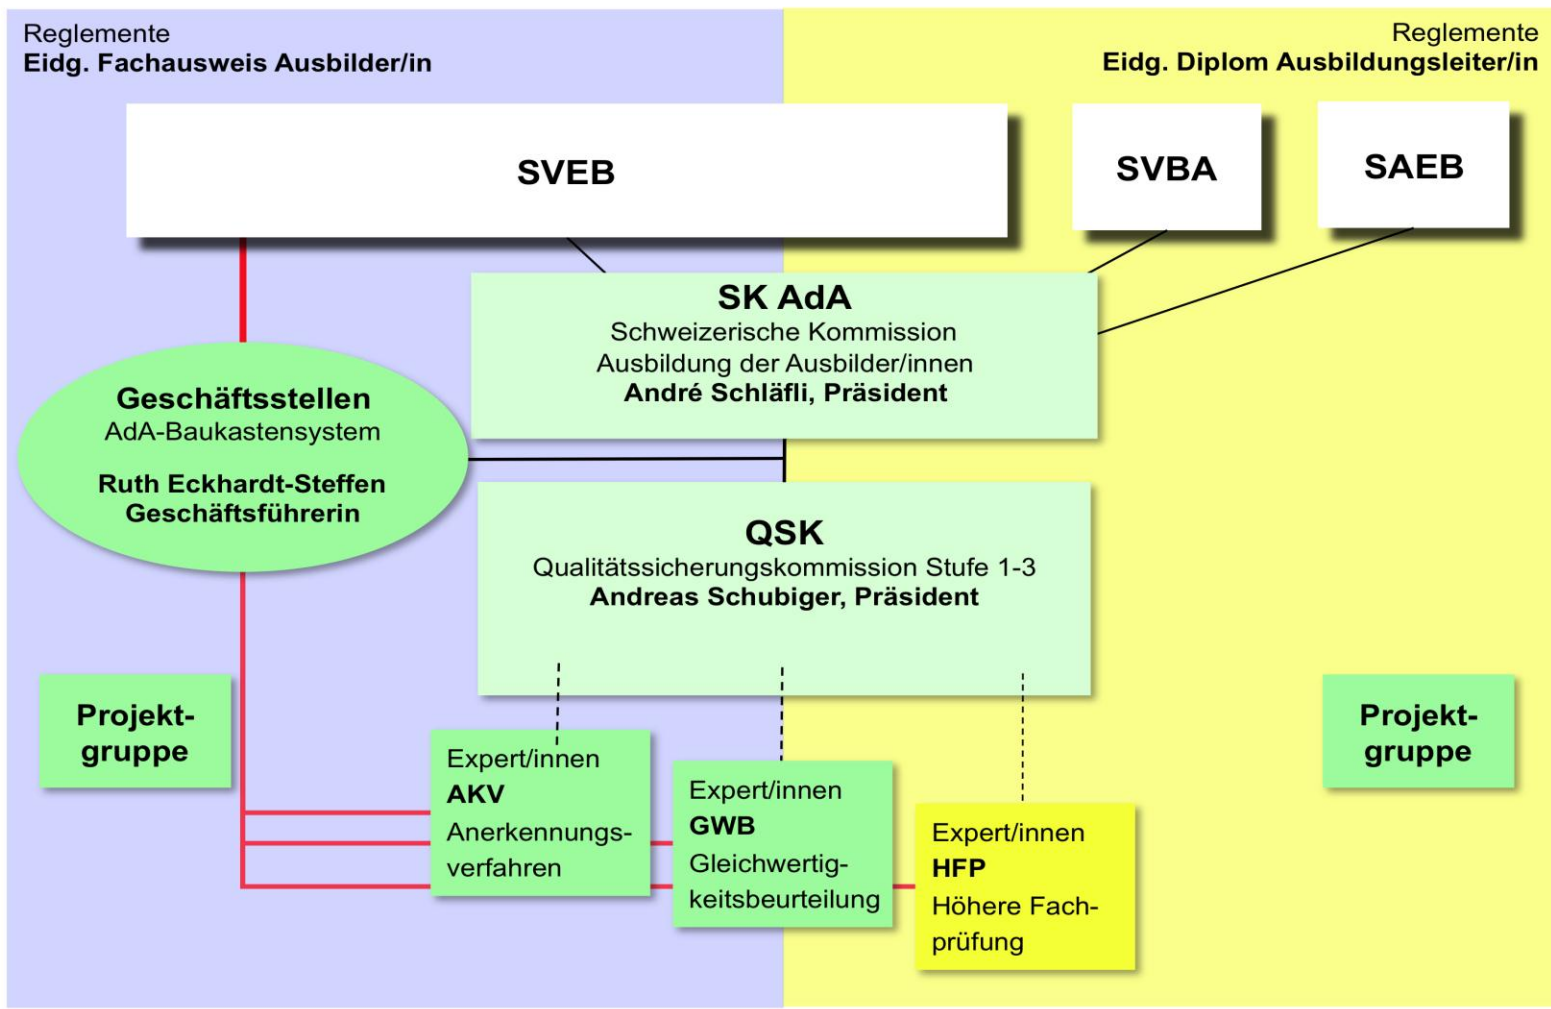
Reglemente
Eidg. Fachausweis Ausbilder/in

Reglemente
Eidg. Diplom Ausbildungsleiter/in

SVEB

SVBA

SAEB

SK AdA
Schweizerische Kommission
Ausbildung der Ausbilder/innen
André Schläfli, Präsident

Geschäftsstellen
AdA-Baukastensystem
Ruth Eckhardt-Steffen
Geschäftsführerin

QSK
Qualitätssicherungskommission Stufe 1-3
Andreas Schubiger, Präsident

Projektgruppe

Projektgruppe

Expert/innen
AKV
Anerkennungsverfahren

Expert/innen
GWB
Gleichwertigkeitsbeurteilung

Expert/innen
HFP
Höhere Fachprüfung